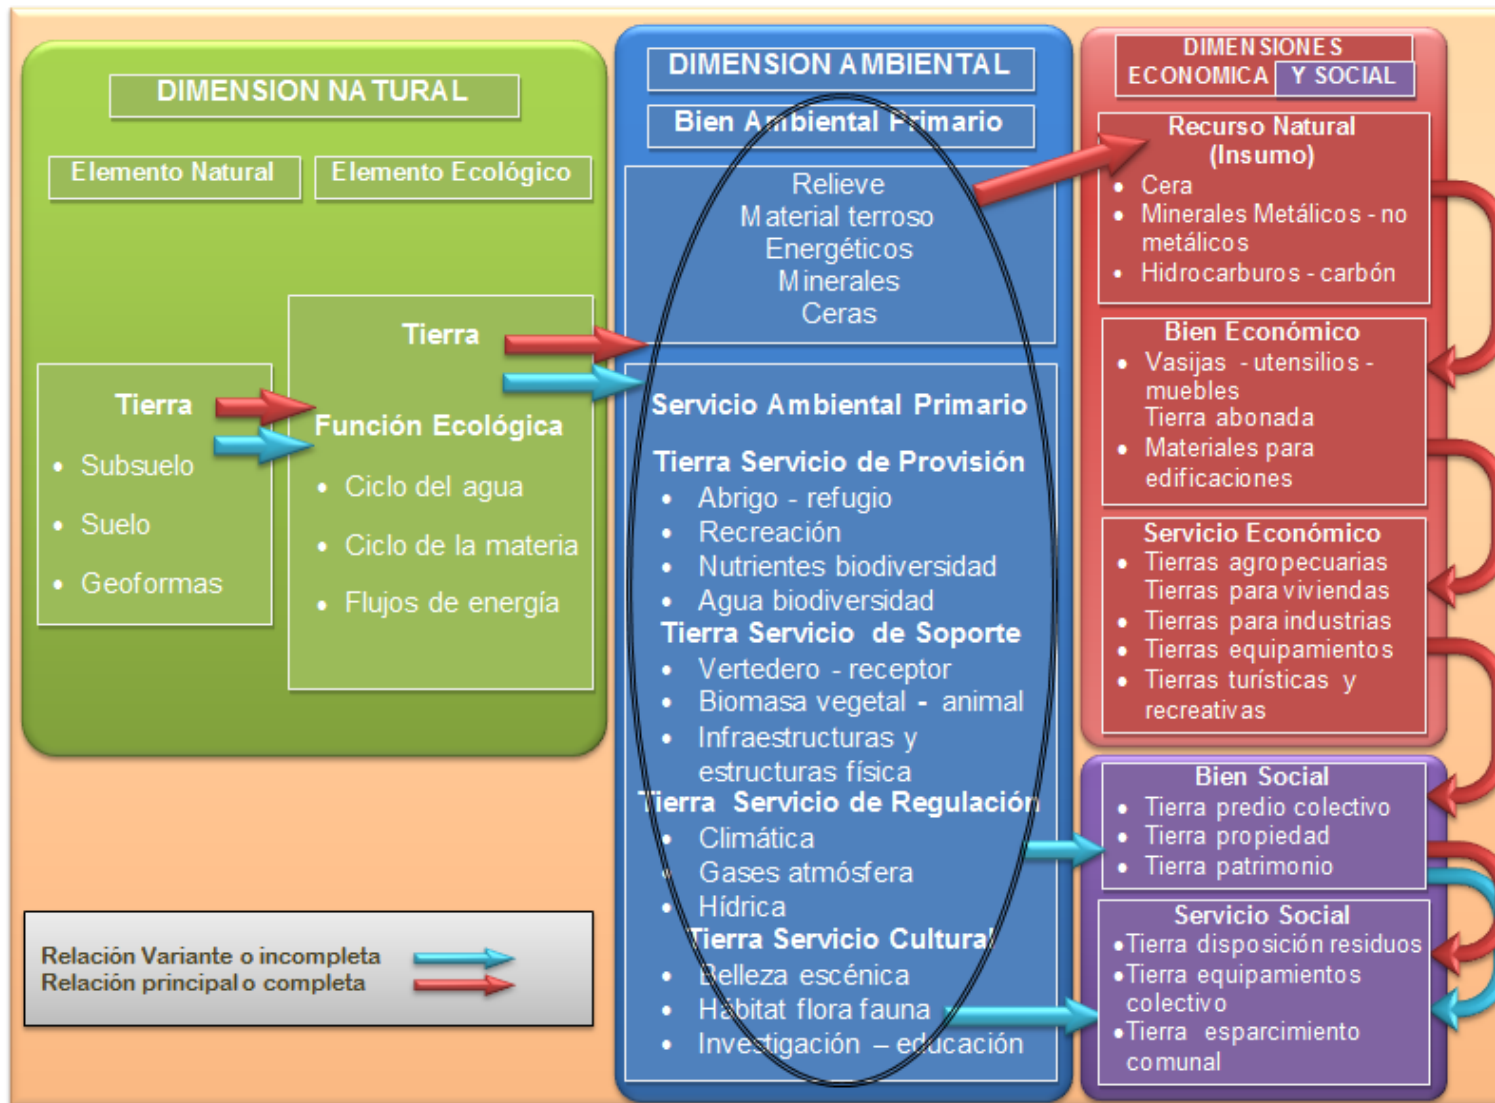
DIMENSION NATURAL

Elemento Natural

Elemento Ecológico

Tierra
• Subsuelo
• Suelo
• Geoformas

Tierra
Función Ecológica
• Ciclo del agua
• Ciclo de la materia
• Flujos de energía

Relación Variante o incompleta
Relación principal o completa

DIMENSION AMBIENTAL

Bien Ambiental Primario

Relieve
Material terroso
Energéticos
Minerales
Ceras

Servicio Ambiental Primario
Tierra Servicio de Provisión
• Abrigo - refugio
• Recreación
• Nutrientes biodiversidad
• Agua biodiversidad
Tierra Servicio de Soporte
• Vertedero - receptor
• Biomasa vegetal - animal
• Infraestructuras y estructuras física
Tierra Servicio de Regulación
• Climática
• Gases atmósfera
• Hídrica
Tierra Servicio Cultural
• Belleza escénica
• Hábitat flora fauna
• Investigación – educación

DIMENSIONES ECONOMICA Y SOCIAL

Recurso Natural (Insumo)
• Cera
• Minerales Metálicos - no metálicos
• Hidrocarburos - carbón

Bien Económico
• Vasijas - utensilios - muebles
Tierra abonada
• Materiales para edificaciones

Servicio Económico
• Tierras agropecuarias
Tierras para viviendas
• Tierras para industrias
• Tierras equipamientos
• Tierras turísticas y recreativas

Bien Social
• Tierra predio colectivo
• Tierra propiedad
• Tierra patrimonio

Servicio Social
• Tierra disposición residuos
• Tierra equipamientos colectivo
• Tierra esparcimiento comunal